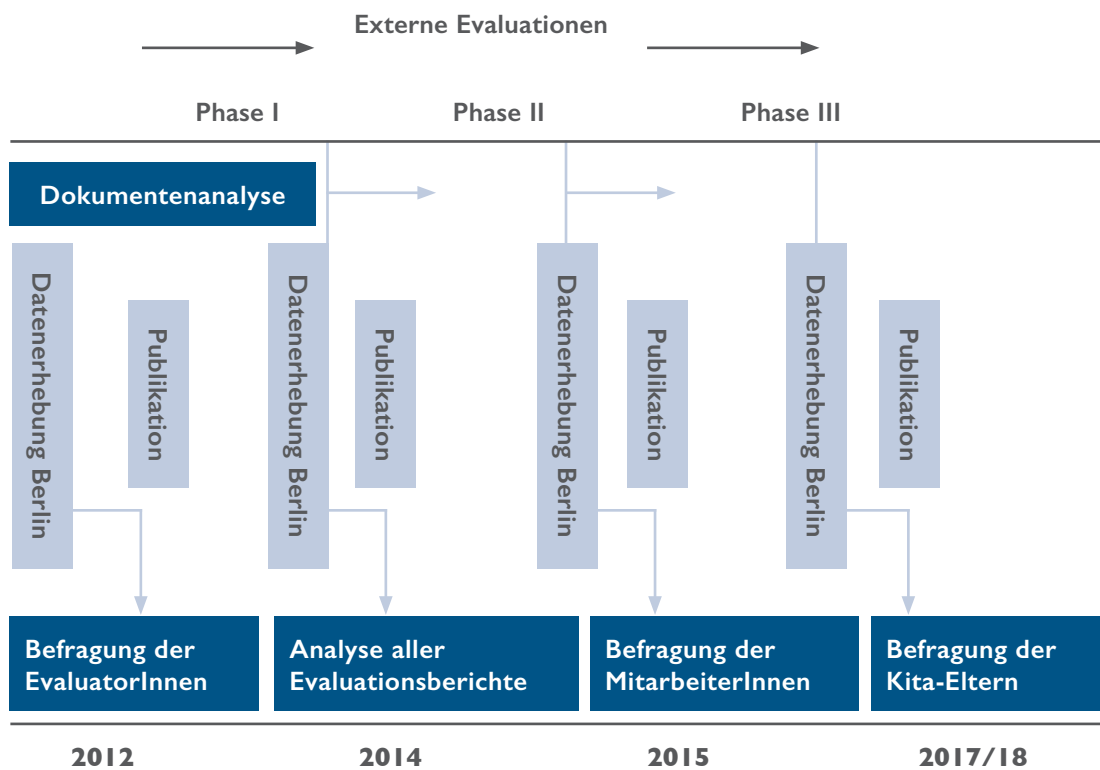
Externe Evaluationen

Phase I

Phase II

Phase III

Dokumentenanalyse

Datenerhebung Berlin

Publikation

Datenerhebung Berlin

Publikation

Datenerhebung Berlin

Publikation

Datenerhebung Berlin

Publikation

Befragung der EvaluatorInnen

Analyse aller Evaluationsberichte

Befragung der MitarbeiterInnen

Befragung der Kita-Eltern

2012

2014

2015

2017/18